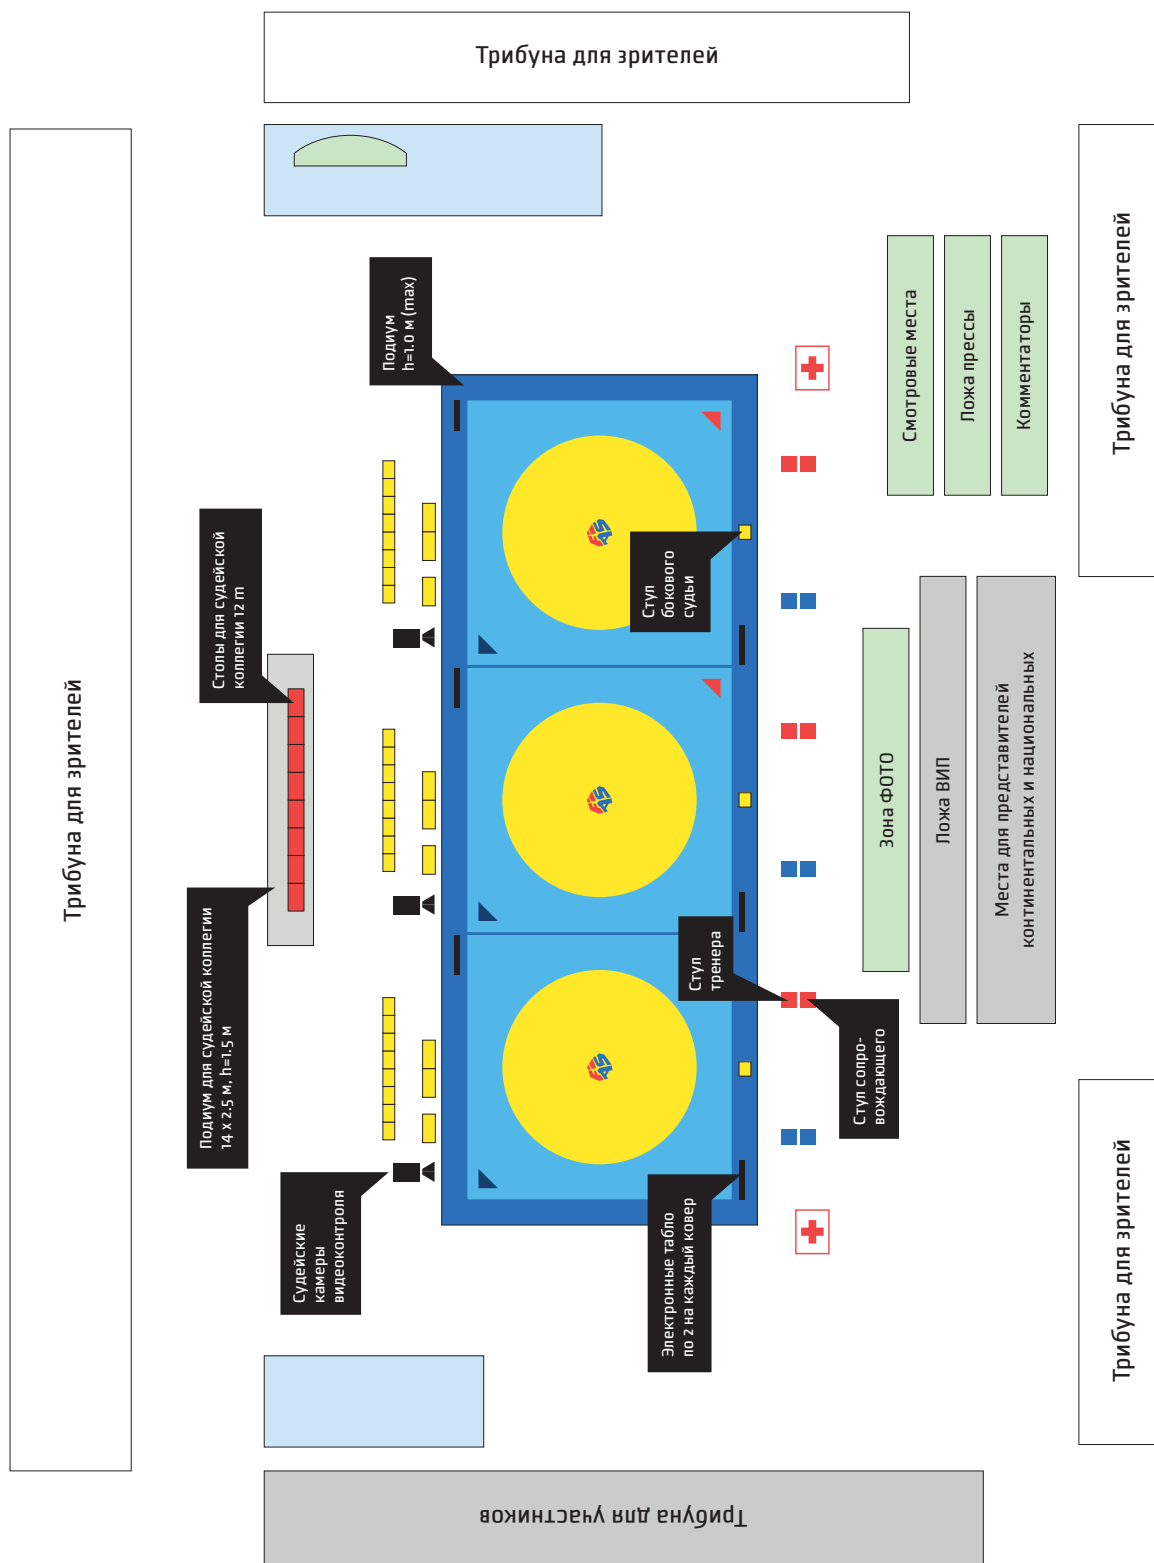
Трибуна для зрителей

Трибуна для зрителей

Трибуна для зрителей

Трибуна для зрителей

Подиум h=1.0 м (max)

Смотровые места

Ложа прессы

Комментаторы

Столы для судейской коллегии 12 m

Стул бокового судьи

Зона ФОТО

Ложа ВИП

Места для представителей континентальных и национальных

Подиум для судейской коллегии 14 x 2.5 м, h=1.5 м

Стул тренера

Стул сопро- вождающего

Судейские камеры видеоконтроля

Электронные табло по 2 на каждый ковер

Трибуна для участников